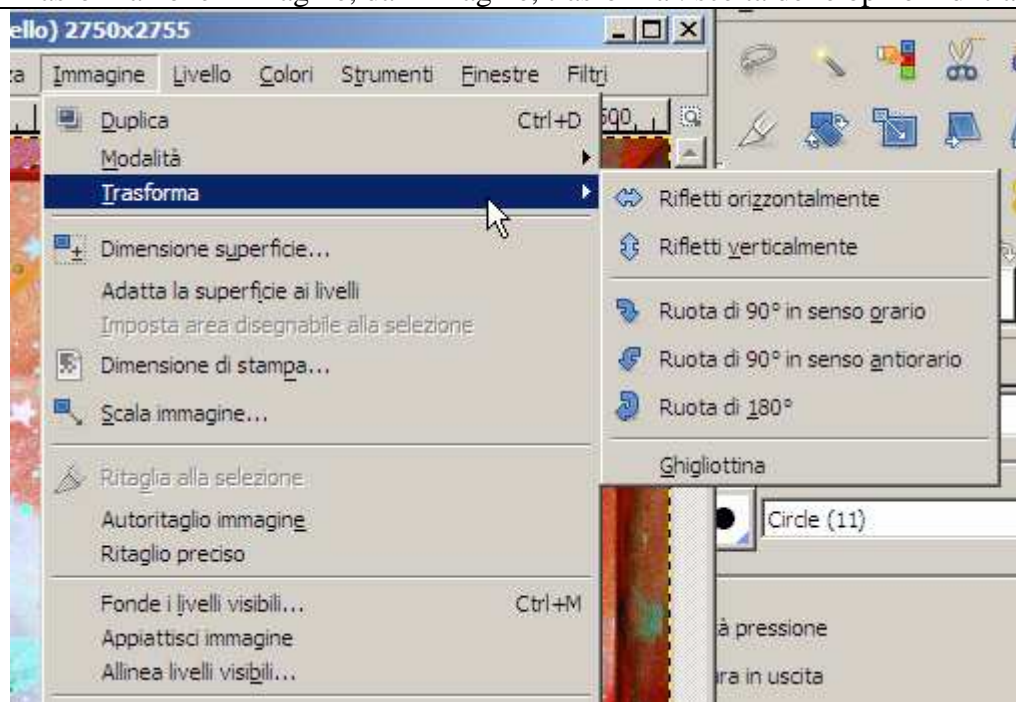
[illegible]

ello) 2750x2755

za Immagine Livello Colori Strumenti Finestre Filtri

Duplica Ctrl+D 500

Modalità

Trasforma

Dimensione superficie...

Adatta la superficie ai livelli

Imposta area disegnabile alla selezione

Dimensione di stampa...

Scala immagine...

Ritaglia alla selezione

Autoritaglio immagine

Ritaglio preciso

Fonde i livelli visibili... Ctrl+M

Appiattisci immagine

Allinea livelli visibili...

Rifletti orizzontalmente

Rifletti verticalmente

Ruota di 90° in senso orario

Ruota di 90° in senso antiorario

Ruota di 180°

Ghigliottina

Circle (11)

à pressione

ra in uscita